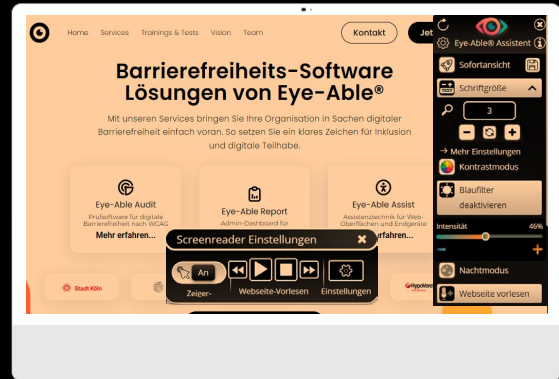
Home Services Trainings & Tests Vision Team

Kontakt

Jet

Barrierefreiheits-Software Lösungen von Eye-Able®

Mit unseren Services bringen Sie Ihre Organisation in Sachen digitaler Barrierefreiheit einfach voran. So setzen Sie ein klares Zeichen für Inklusion und digitale Teilhabe.

Eye-Able Audit
Prüfsoftware für digitale Barrierefreiheit nach WCAG
Mehr erfahren...

Eye-Able Report
Admin-Dashboard für

Eye-Able Assist
Assistenztechnik für Web-Oberflächen und Endgeräte
erfahren...

Screenreader Einstellungen

An

Zeiger-

Webseite-Vorlesen

Einstellungen

Stadt Köln

Eye-Able® Assistent

Sofortansicht

Schriftgröße

3

→ Mehr Einstellungen

Kontrastmodus

Blaufilter deaktivieren

Intensität

46%

Nachtmodus

Webseite vorlesen